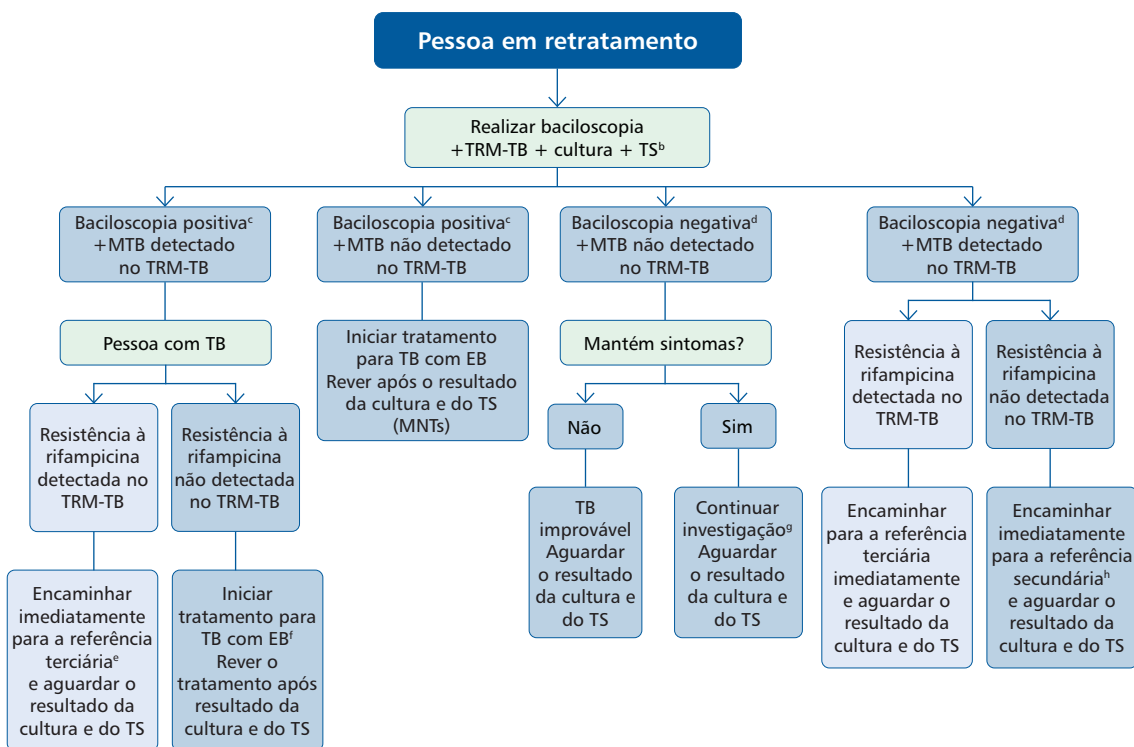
Pessoa em retratamento

Realizar baciloscopia +TRM-TB + cultura + TS$^{b}$

Baciloscopia positiva$^{c}$ +MTB detectado no TRM-TB

Pessoa com TB

Resistência à rifampicina detectada no TRM-TB

Encaminhar imediatamente para a referência terciária$^{e}$ e aguardar o resultado da cultura e do TS

Resistência à rifampicina não detectada no TRM-TB

Iniciar tratamento para TB com EB$^{f}$ Rever o tratamento após resultado da cultura e do TS

Baciloscopia positiva$^{c}$ +MTB não detectado no TRM-TB

Iniciar tratamento para TB com EB Rever após o resultado da cultura e do TS (MNTs)

Baciloscopia negativa$^{d}$ +MTB não detectado no TRM-TB

Mantém sintomas?

Não

TB improvável Aguardar o resultado da cultura e do TS

Sim

Continuar investigação$^{g}$ Aguardar o resultado da cultura e do TS

Baciloscopia negativa$^{d}$ +MTB detectado no TRM-TB

Resistência à rifampicina detectada no TRM-TB

Encaminhar para a referência terciária imediatamente e aguardar o resultado da cultura e do TS

Resistência à rifampicina não detectada no TRM-TB

Encaminhar imediatamente para a referência secundária$^{h}$ e aguardar o resultado da cultura e do TS